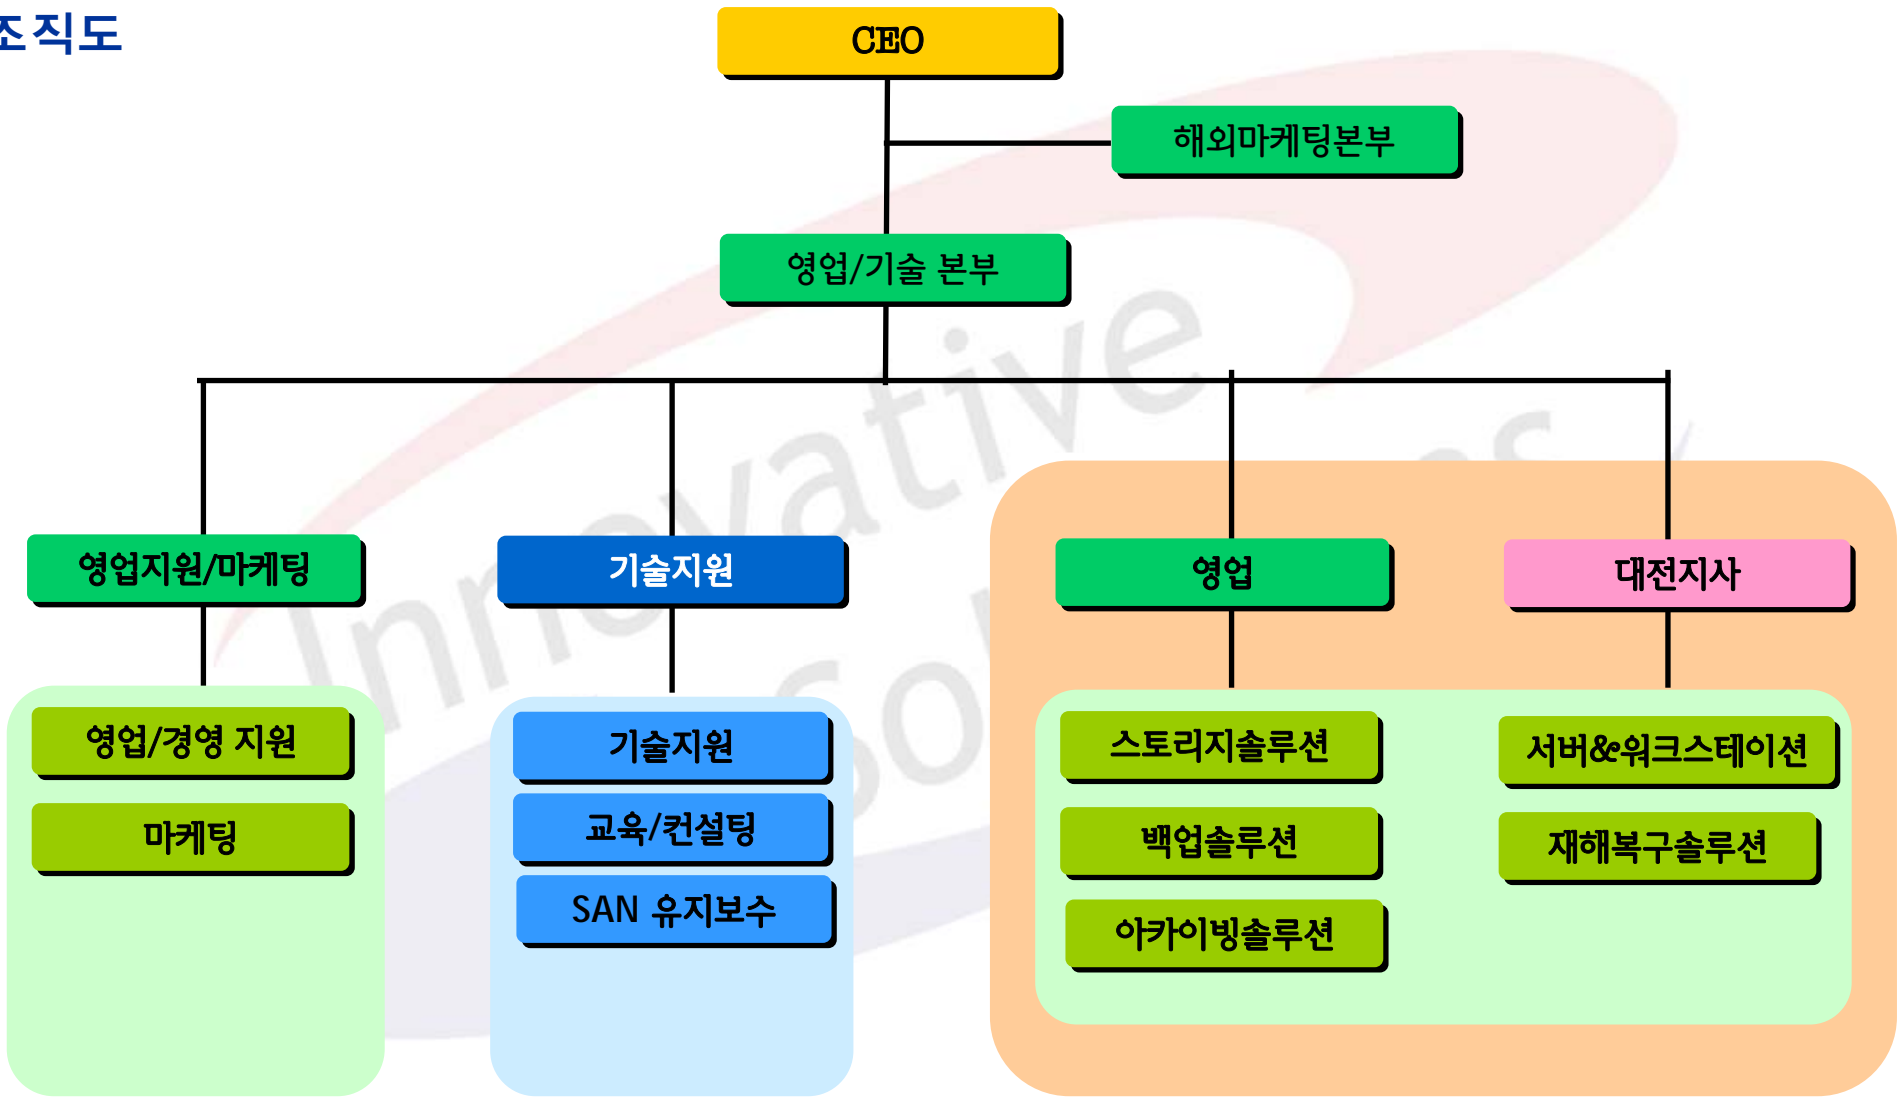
조직도

CEO

해외마케팅본부

영업/기술 본부

영업지원/마케팅

기술지원

영업

대전지사

영업/경영 지원

마케팅

기술지원

교육/컨설팅

SAN 유지보수

스토리지솔루션

백업솔루션

아카이빙솔루션

서버&워크스테이션

재해복구솔루션

Innovative So